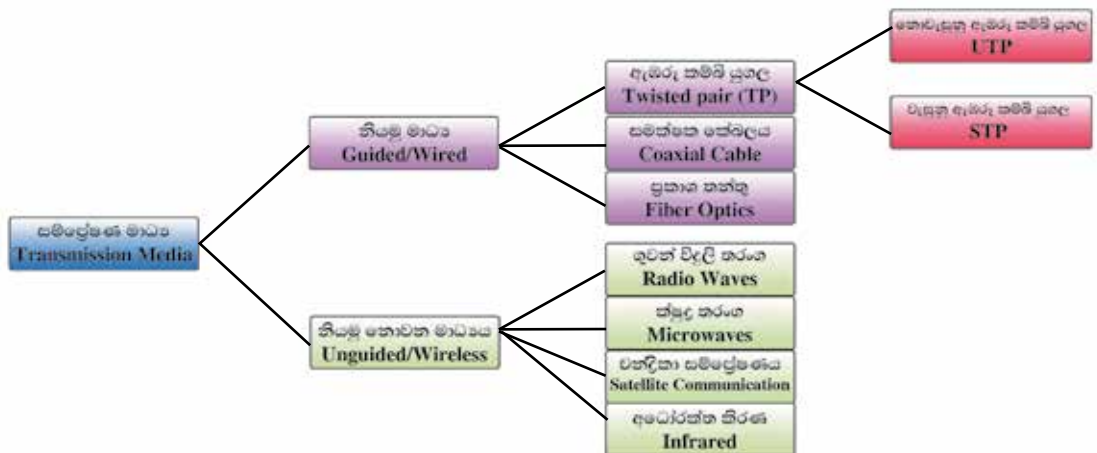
සම්ප්‍රේෂණ මාධ්‍ය
Transmission Media

නියමු මාධ්‍ය
Guided/Wired

ඇඹරූ කම්බි යුගල
Twisted pair (TP)

නොවැසුණු ඇඹරූ කම්බි යුගල
UTP

වැසුණු ඇඹරූ කම්බි යුගල
STP

සමක්ෂක කේබලය
Coaxial Cable

ප්‍රකාශ තන්තු
Fiber Optics

නියමු නොවන මාධ්‍යය
Unguided/Wireless

ගුවන් විදුලි තරංග
Radio Waves

ක්ෂුද්‍ර තරංග
Microwaves

චන්ද්‍රිකා සම්ප්‍රේෂණය
Satellite Communication

අධෝරක්ත කිරණ
Infrared